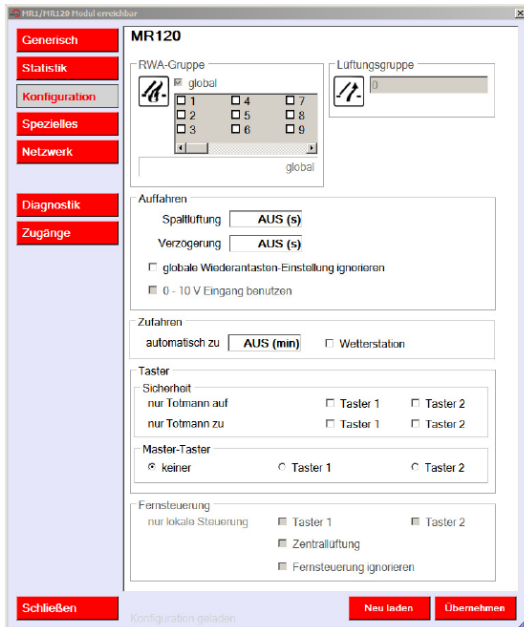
MR1/MR120 Modul erreichbar

Generisch
Statistik
Konfiguration
Spezielles
Netzwerk
Diagnostik
Zugänge

MR120

RWA-Gruppe
global
1 4 7
2 5 8
3 6 9
global

Lüftungsgruppe
0

Auffahren
Spaltlüftung AUS (s)
Verzögerung AUS (s)
globale Wiederantasten-Einstellung ignorieren
0 - 10 V Eingang benutzen

Zufahren
automatisch zu AUS (min) Wetterstation

Taster
Sicherheit
nur Totmann auf Taster 1 Taster 2
nur Totmann zu Taster 1 Taster 2

Master-Taster
keiner Taster 1 Taster 2

Fernsteuerung
nur lokale Steuerung Taster 1 Taster 2
Zentrallüftung
Fernsteuerung ignorieren

Schließen
Konfiguration geladen
Neu laden
Übernehmen